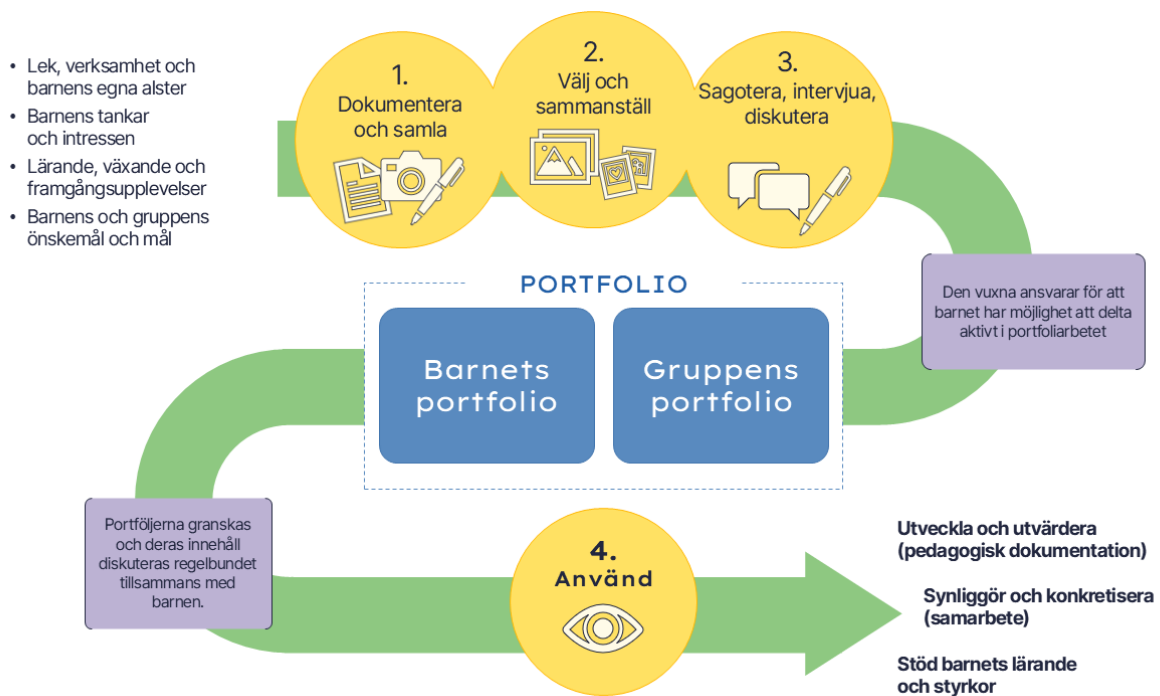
• Lek, verksamhet och barnens egna alster
• Barnens tankar och intressen
• Lärande, växande och framgångsupplevelser
• Barnens och gruppens önskemål och mål

1.
Dokumentera och samla

2.
Välj och sammanställ

3.
Sagotera, intervjua, diskutera

Den vuxna ansvarar för att barnet har möjlighet att delta aktivt i portfoliarbetet

PORTFOLIO

Barnets portfolio

Gruppens portfolio

Portföljerna granskas och deras innehåll diskuteras regelbundet tillsammans med barnen.

4.
Använd

Utveckla och utvärdera (pedagogisk dokumentation)

Synliggör och konkretisera (samarbete)

Stöd barnets lärande och styrkor